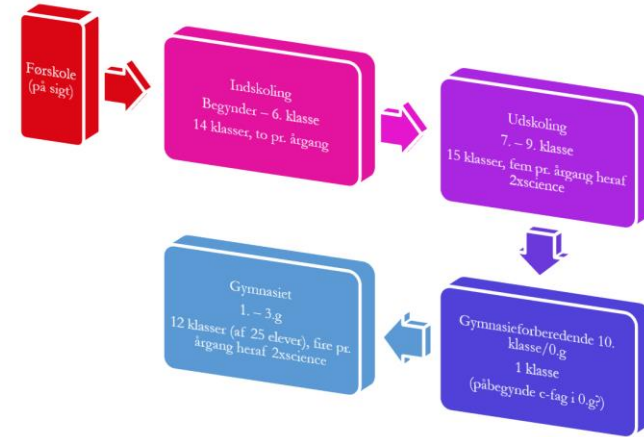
Førskole (på sigt)

Indskoling
Begynder – 6. klasse
14 klasser, to pr. årgang

Udskoling
7. – 9. klasse
15 klasser, fem pr. årgang heraf 2xscience

Gymnasieforberedende 10. klasse/0.g
1 klasse
(påbegynde c-fag i 0.g?)

Gymnasiet
1. – 3.g
12 klasser (af 25 elever), fire pr. årgang heraf 2xscience